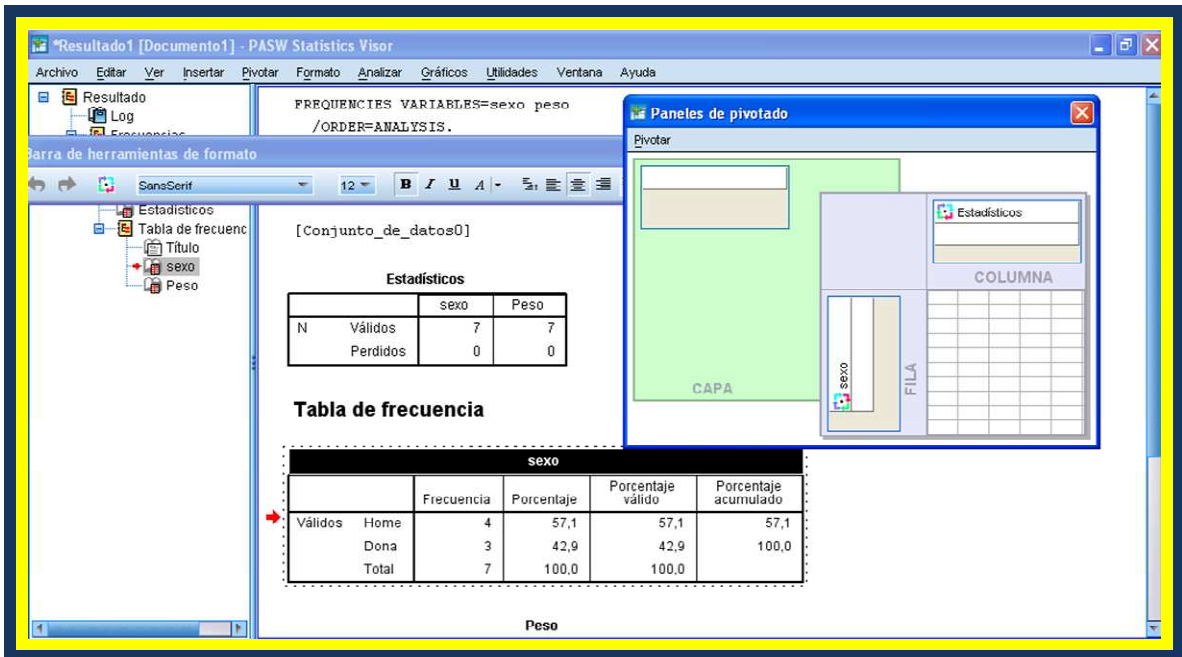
*Resultado1 [Documento1] - PASW Statistics Visor

Archivo Editar Ver Insertar Pivotar Formato Analizar Gráficos Utilidades Ventana Ayuda

Resultado
Log
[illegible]

Barra de herramientas de formato

SansSerif 12 B I U A

Estadísticos
Tabla de frecuenc
Título
sexo
Peso

FREQUENCIES VARIABLES=sexo peso
/ORDER=ANALYSIS.

[Conjunto_de_datos0]

Estadísticos

| | | sexo | Peso |
|---|---|---|---|
| N | Válidos | 7 | 7 |
| | Perdidos | 0 | 0 |

Tabla de frecuencia

sexo

| | | Frecuencia | Porcentaje | Porcentaje válido | Porcentaje acumulado |
|---|---|---|---|---|---|
| Válidos | Home | 4 | 57,1 | 57,1 | 57,1 |
| | Dona | 3 | 42,9 | 42,9 | 100,0 |
| | Total | 7 | 100,0 | 100,0 | |

Peso

Paneles de pivotado

Pivotar

Estadísticos

COLUMNA

sexo

FILA

CAPA